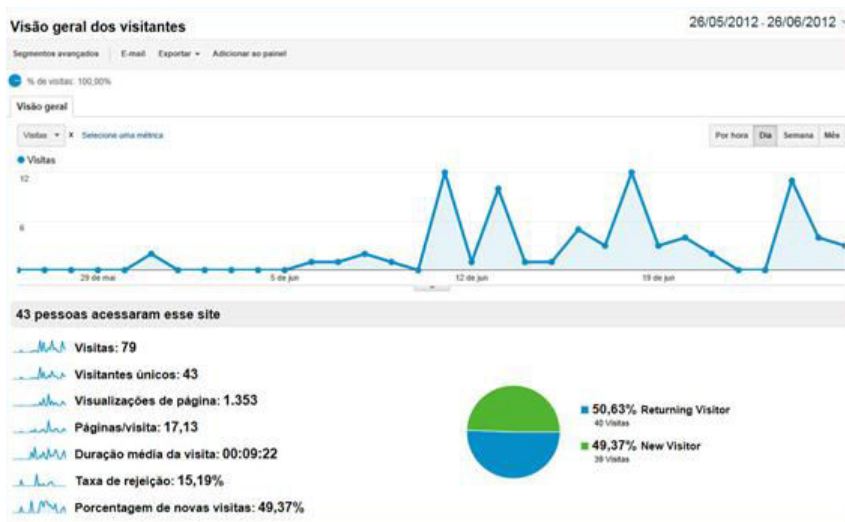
Visão geral dos visitantes

26/05/2012 - 26/06/2012

Segmentos avançados E-mail Exportar Adicionar ao painel

% de visitas: 100,00%

Visão geral

Visitas × Selecione uma métrica

Por hora Dia Semana Mês

Visitas

12

6

29 de mai 5 de jun 12 de jun 19 de jun

43 pessoas acessaram esse site

Visitas: 79

Visitantes únicos: 43

Visualizações de página: 1.353

Páginas/visita: 17,13

Duração média da visita: 00:09:22

Taxa de rejeição: 15,19%

Porcentagem de novas visitas: 49,37%

50,63% Returning Visitor
40 Visitas

49,37% New Visitor
39 Visitas